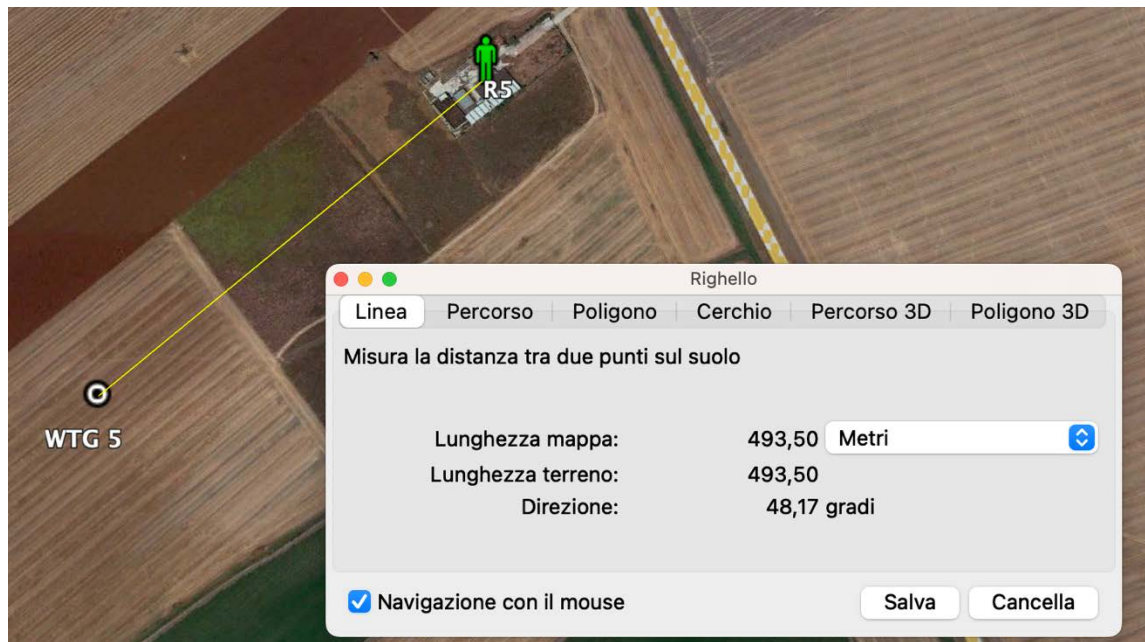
R5

WTG 5

Righello

Linea | Percorso | Poligono | Cerchio | Percorso 3D | Poligono 3D

Misura la distanza tra due punti sul suolo

Lunghezza mappa: 493,50 Metri

Lunghezza terreno: 493,50

Direzione: 48,17 gradi

Navigazione con il mouse

Salva

Cancella